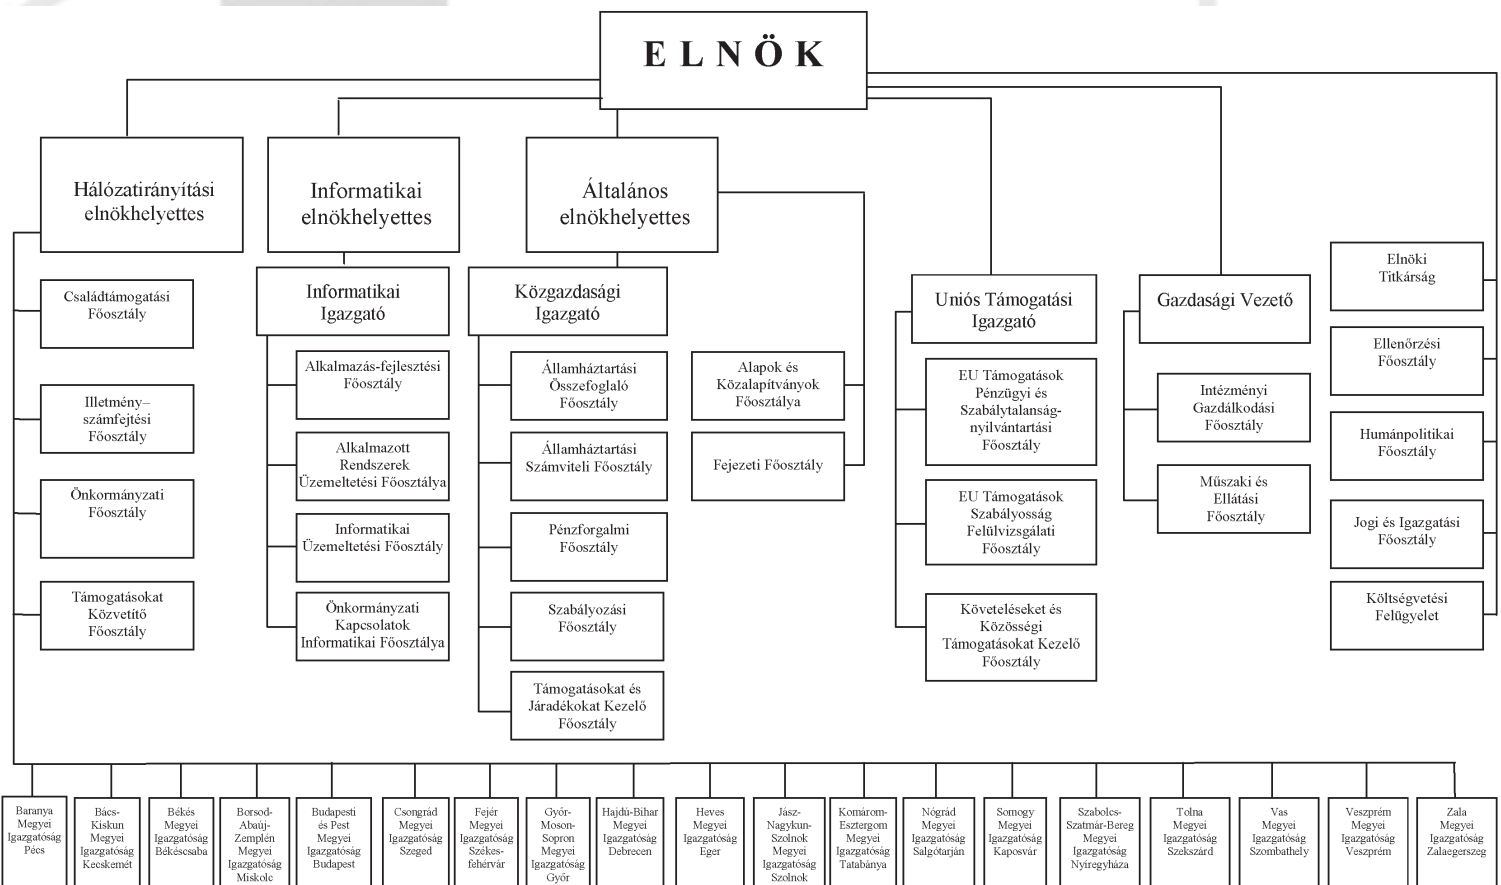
ELNÖK

Hálózatirányítási elnökhelyettes

Családtámogatási Főosztály

Illetmény–számfejtési Főosztály

Önkormányzati Főosztály

Támogatásokat Közvetítő Főosztály

Informatikai elnökhelyettes

Informatikai Igazgató

Alkalmazás-fejlesztési Főosztály

Alkalmazott Rendszerek Üzemeltetési Főosztálya

Informatikai Üzemeltetési Főosztály

Önkormányzati Kapcsolatok Informatikai Főosztálya

Általános elnökhelyettes

Közgazdasági Igazgató

Államháztartási Összefoglaló Főosztály

Államháztartási Számviteli Főosztály

Pénzforgalmi Főosztály

Szabályozási Főosztály

Támogatásokat és Járadékokat Kezelő Főosztály

Alapok és Közalapítványok Főosztálya

Fejezeti Főosztály

Uniós Támogatási Igazgató

EU Támogatások Pénzügyi és Szabálytalanság-nyilvántartási Főosztály

EU Támogatások Szabályosság Felülvizsgálati Főosztály

Követeléseket és Közösségi Támogatásokat Kezelő Főosztály

Gazdasági Vezető

Intézményi Gazdálkodási Főosztály

Műszaki és Ellátási Főosztály

Elnöki Titkárság

Ellenőrzési Főosztály

Humánpolitikai Főosztály

Jogi és Igazgatási Főosztály

Költségvetési Felügyelet

Baranya Megyei Igazgatóság Pécs

Bács-Kiskun Megyei Igazgatóság Kecskemét

Békés Megyei Igazgatóság Békéscsaba

Borsod-Abaúj-Zemplén Megyei Igazgatóság Miskolc

Budapesti és Pest Megyei Igazgatóság Budapest

Csongrád Megyei Igazgatóság Szeged

Fejér Megyei Igazgatóság Székesfehérvár

Győr-Moson-Sopron Megyei Igazgatóság Győr

Hajdú-Bihar Megyei Igazgatóság Debrecen

Heves Megyei Igazgatóság Eger

Jász-Nagykun-Szolnok Megyei Igazgatóság Szolnok

Komárom-Esztergom Megyei Igazgatóság Tatabánya

Nógrád Megyei Igazgatóság Salgótarján

Somogy Megyei Igazgatóság Kaposvár

Szabolcs-Szatmár-Bereg Megyei Igazgatóság Nyíregyháza

Tolna Megyei Igazgatóság Szekszárd

Vas Megyei Igazgatóság Szombathely

Veszprém Megyei Igazgatóság Veszprém

Zala Megyei Igazgatóság Zalaegerszeg